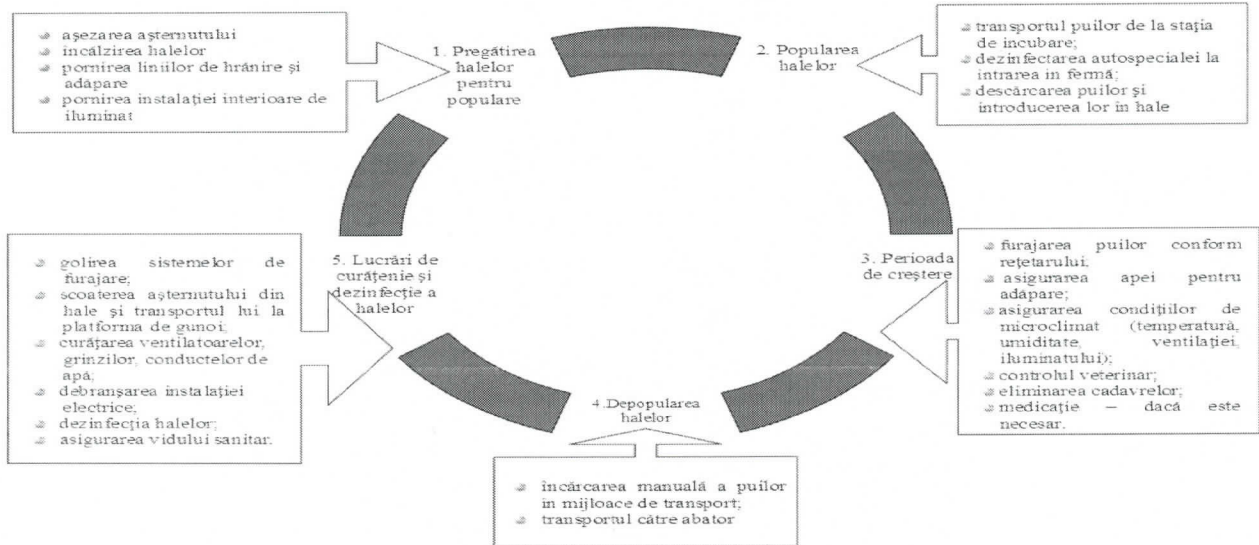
- așezarea așternutului
- încălzirea halelor
- pornirea liniilor de hrănire și adăpare
- pornirea instalației interioare de iluminat

1. Pregătirea halelor pentru populare

2. Popularea halelor

- transportul puilor de la stația de incubare;
- dezinfectarea autospecialei la intrarea in fermă;
- descărcarea puilor și introducerea lor in hale

- golirea sistemelor de furajare;
- scoaterea așternutului din hale și transportul lui la platforma de gunoi;
- curățarea ventilatoarelor, grinzilor, conductelor de apă;
- debranșarea instalației electrice;
- dezinfecția halelor;
- asigurarea vidului sanitar.

5. Lucrări de curățenie și dezinfecție a halelor

3. Perioada de creștere

- furajarea puilor conform rețetarului;
- asigurarea apei pentru adăpare;
- asigurarea condițiilor de microclimat (temperatură, umiditate, ventilației, iluminatului);
- controlul veterinar;
- eliminarea cadavrelor;
- medicație – dacă este necesar.

4.Depopularea halelor

- încărcarea manuală a puilor in mijloace de transport;
- transportul către abator